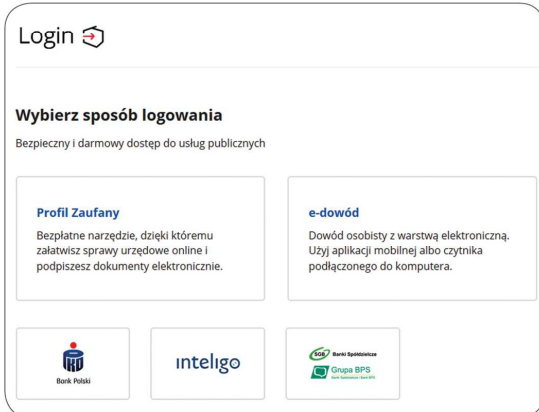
Login

Wybierz sposób logowania

Bezpieczny i darmowy dostęp do usług publicznych

Profil Zaufany

Bezpłatne narzędzie, dzięki któremu załatwisz sprawy urzędowe online i podpiszesz dokumenty elektronicznie.

e-dowód

Dowód osobisty z warstwą elektroniczną. Użyj aplikacji mobilnej albo czytnika podłączonego do komputera.

Bank Polski

inteligo

SGB Banki Spółdzielcze

Grupa BPS

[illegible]